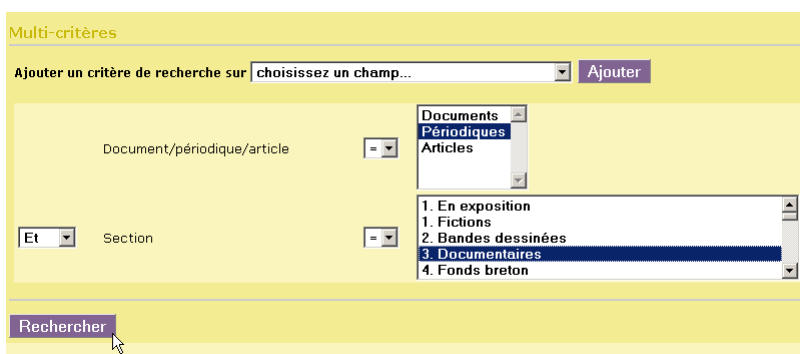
Multi-critères

Ajouter un critère de recherche sur choisissez un champ... Ajouter

Document/périodique/article =

Documents
Périodiques
Articles

Et Section =

1. En exposition
1. Fictions
2. Bandes dessinées
3. Documentaires
4. Fonds breton

Rechercher